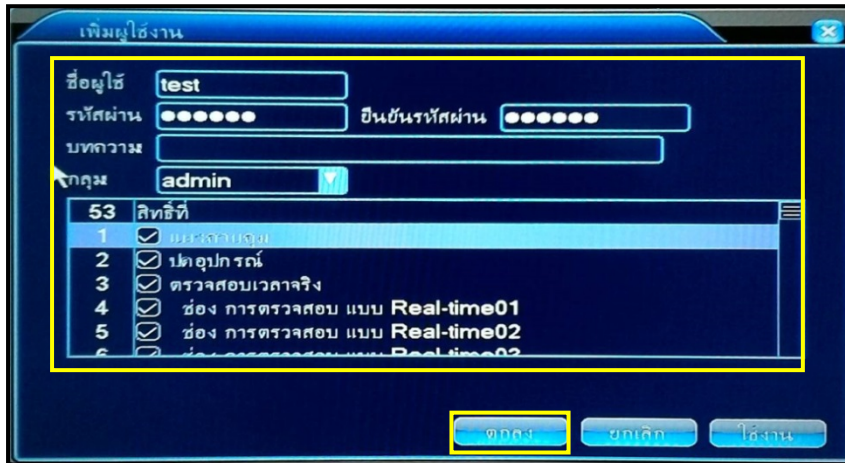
เพิ่มผู้ใช้งาน

ชื่อผู้ใช้ test
รหัสผ่าน ●●●●●● ยืนยันรหัสผ่าน ●●●●●●
บทความ
กลุ่ม admin

| 53 | สิทธิ์ที่ |
|---|---|
| 1 | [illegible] |
| 2 | ปิดอุปกรณ์ |
| 3 | ตรวจสอบเวลาจริง |
| 4 | ช่อง การตรวจสอบ แบบ Real-time01 |
| 5 | ช่อง การตรวจสอบ แบบ Real-time02 |
| 6 | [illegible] |

ตกลง ยกเลิก ใช้งาน